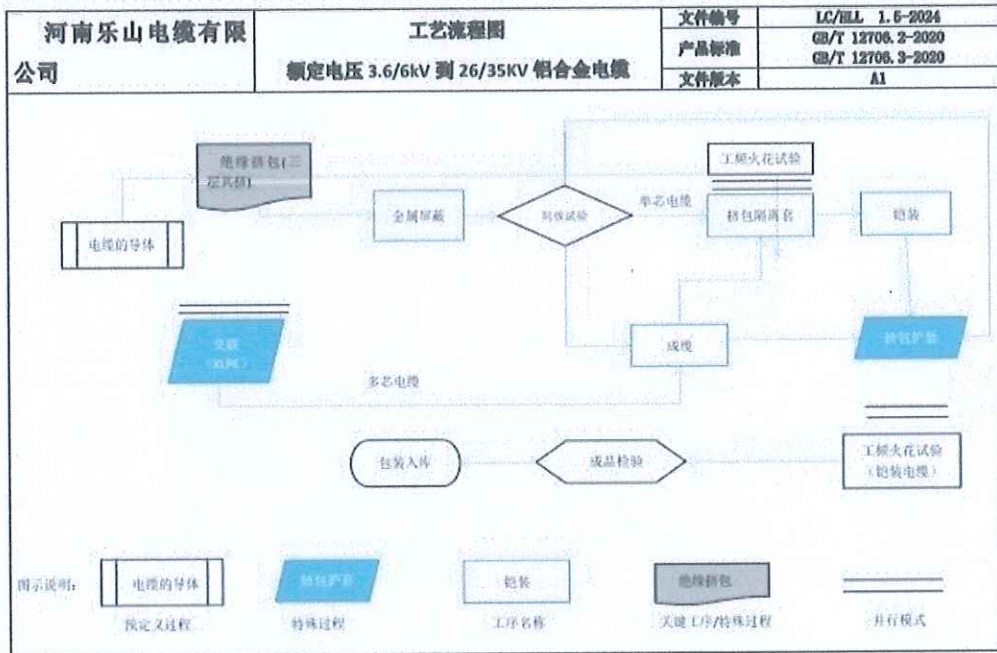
| 河南乐山电缆有限公司 | 工艺流程图 额定电压 3.6/6kV 到 26/35KV 铝合金电缆 | 文件编号 | LC/HLL 1.5-2024 |
|---|---|---|---|
| | | 产品标准 | GB/T 12706.2-2020 GB/T 12706.3-2020 |
| | | 文件版本 | A1 |

绝缘挤包(三层共挤)

电缆的导体

金属屏蔽

局放试验

单芯电缆

工频火花试验

挤包隔离套

铠装

交联(XLPE)

成缆

挤包护套

多芯电缆

包装入库

成品检验

工频火花试验(铠装电缆)

图示说明:

电缆的导体
预定义过程

挤包护套
特殊过程

铠装
工序名称

绝缘挤包
关键工序/特殊过程

并行模式